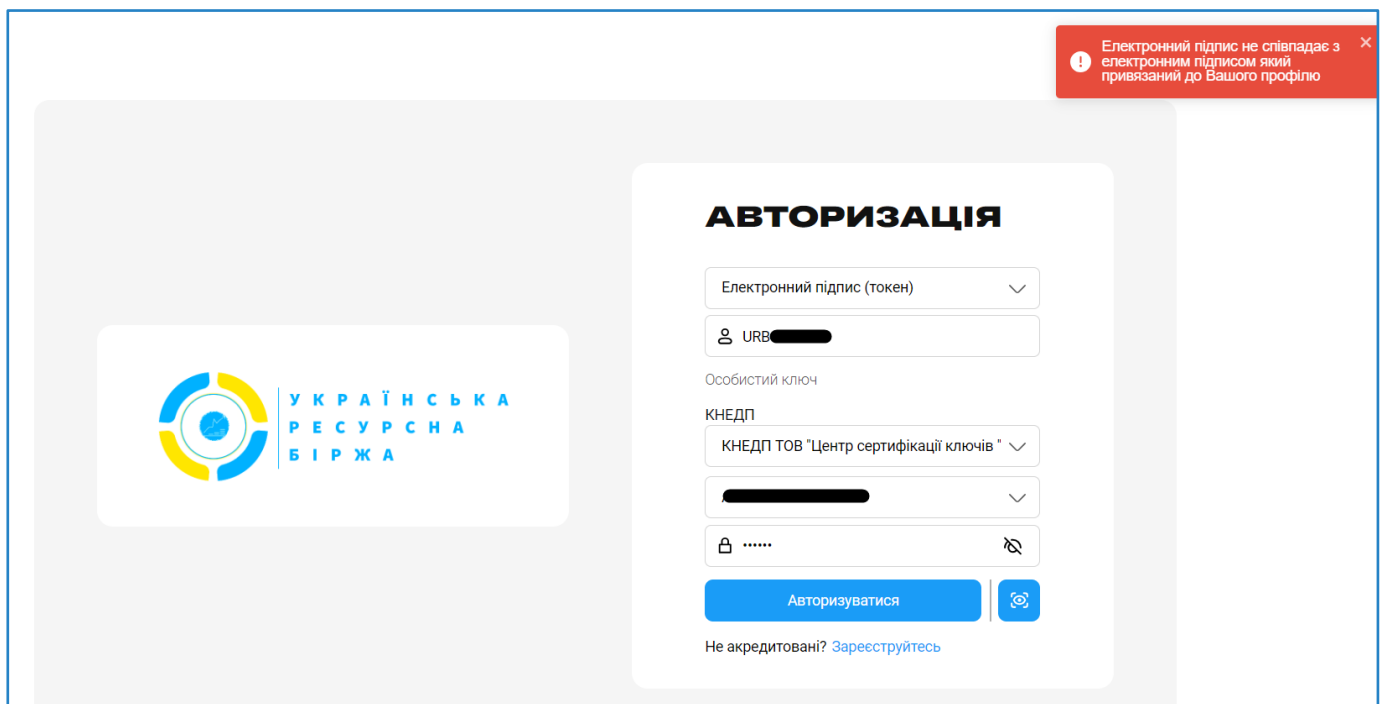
Електронний підпис не співпадає з електронним підписом який привязаний до Вашого профілю

×

УКРАЇНСЬКА
РЕСУРСНА
БІРЖА

АВТОРИЗАЦІЯ

Електронний підпис (токен)

URB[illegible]

Особистий ключ

КНЕДП

КНЕДП ТОВ "Центр сертифікації ключів "

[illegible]

••••••

Авторизуватися

Не акредитовані? Зареєструйтесь